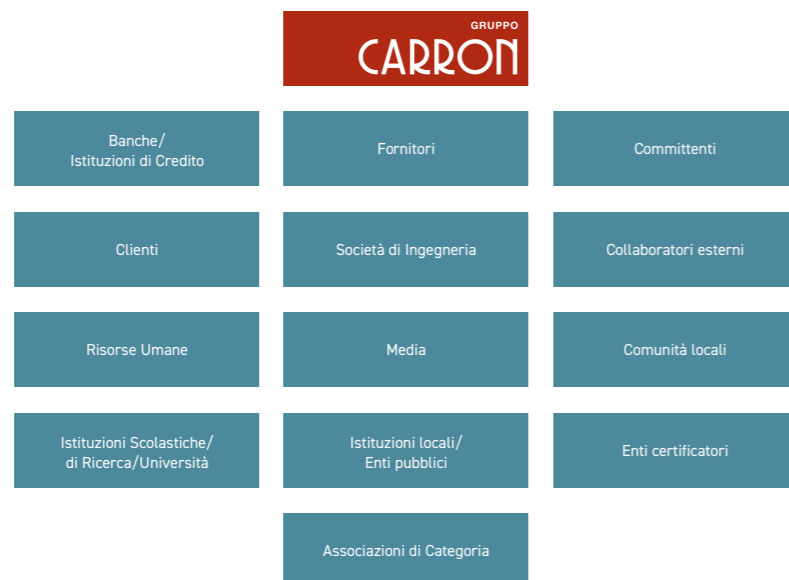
GRUPPO
CARRON

Banche/
Istituzioni di Credito

Fornitori

Committenti

Clienti

Società di Ingegneria

Collaboratori esterni

Risorse Umane

Media

Comunità locali

Istituzioni Scolastiche/
di Ricerca/Università

Istituzioni locali/
Enti pubblici

Enti certificatori

Associazioni di Categoria